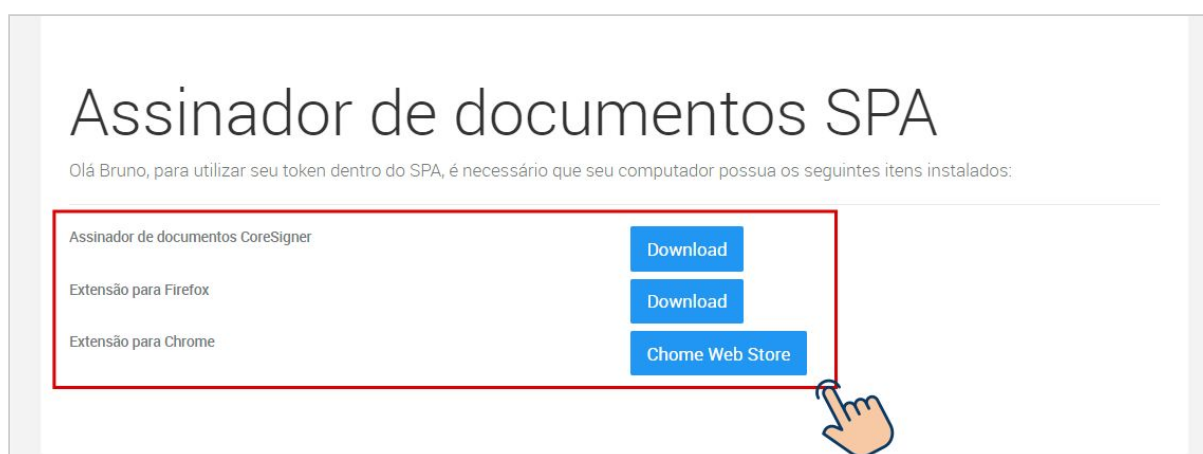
Assinador de documentos SPA

Olá Bruno, para utilizar seu token dentro do SPA, é necessário que seu computador possua os seguintes itens instalados:

Assinador de documentos CoreSigner
Download

Extensão para Firefox
Download

Extensão para Chrome
Chome Web Store